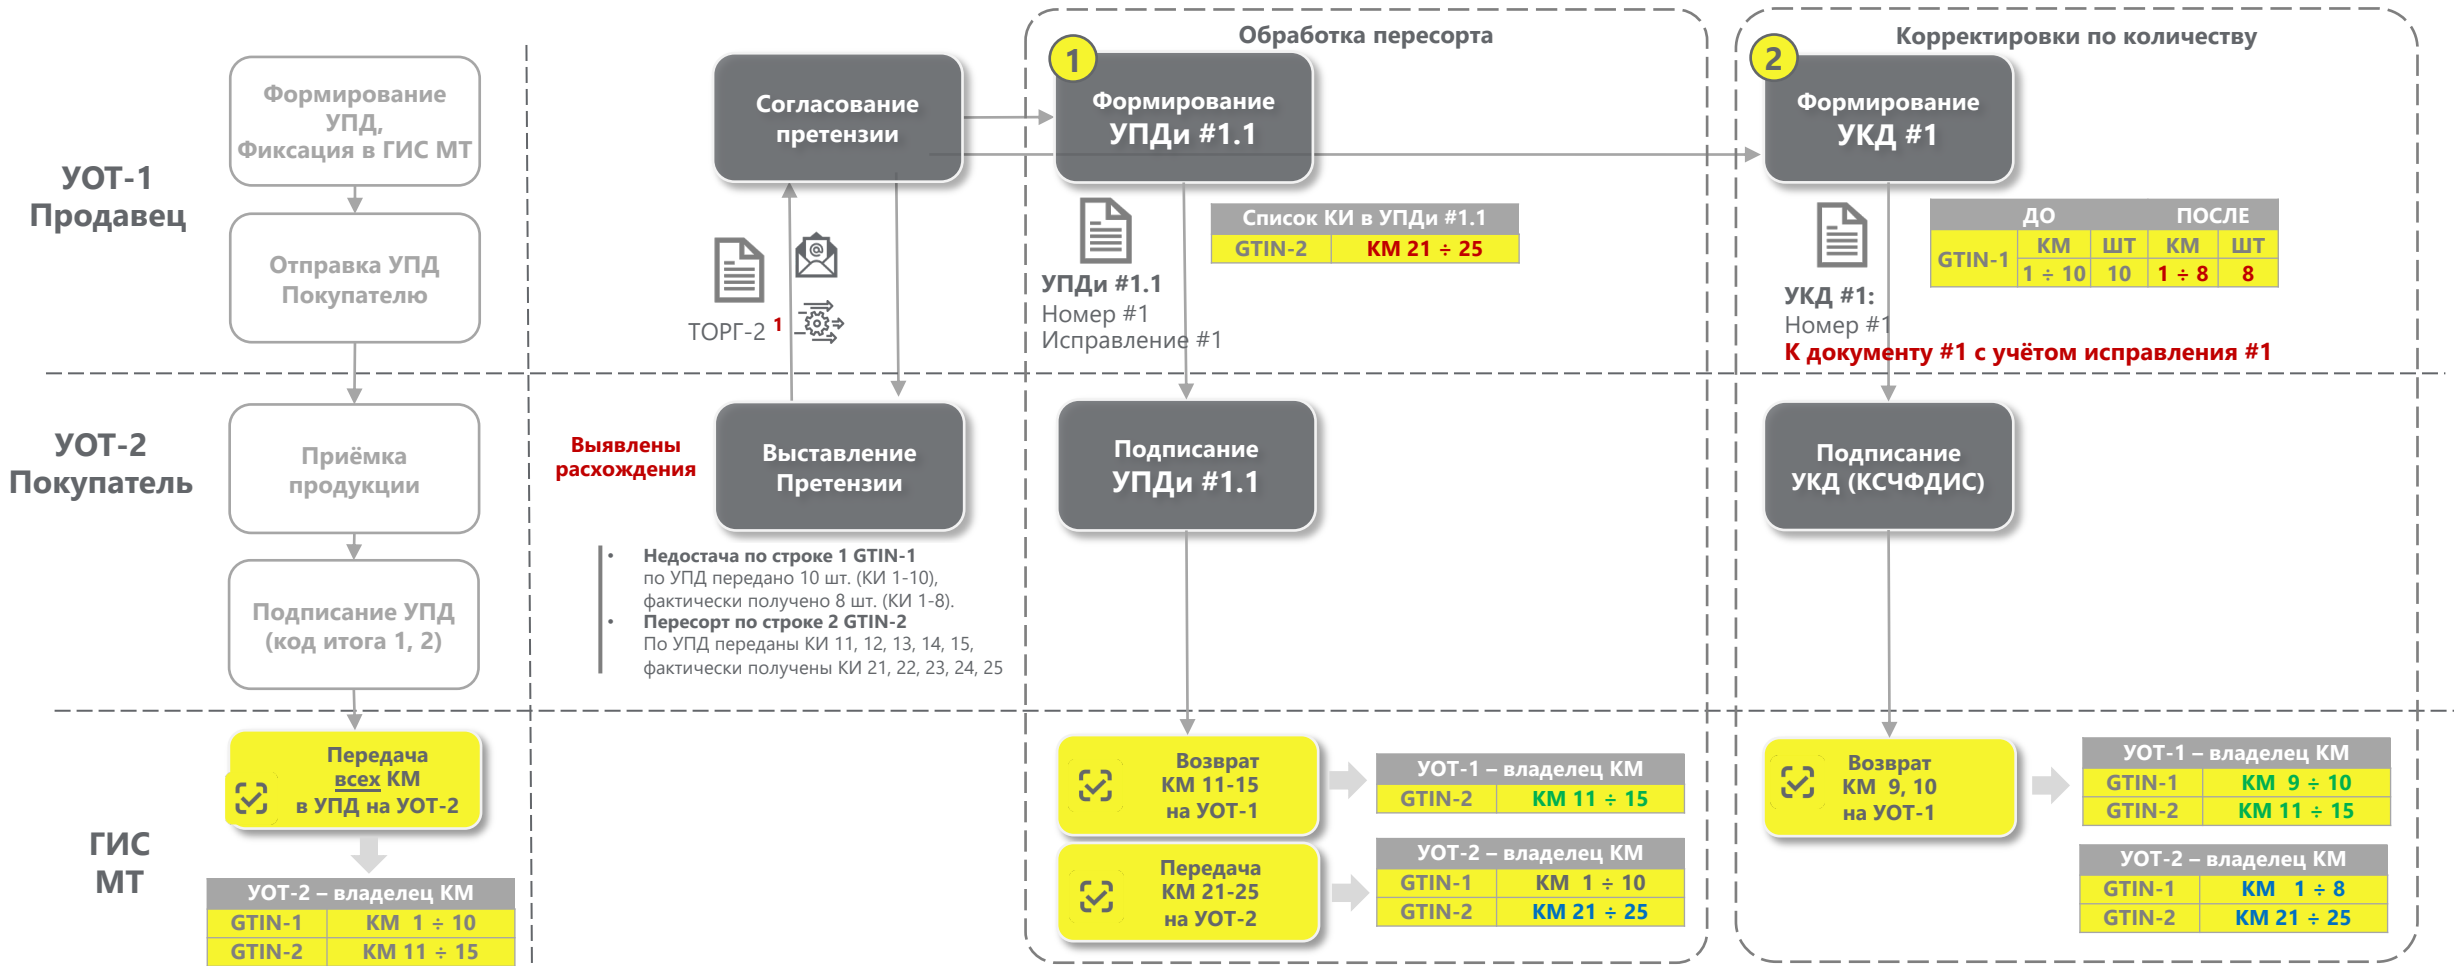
УОТ-1
Продавец

УОТ-2
Покупатель

ГИС
МТ

Формирование УПД,
Фиксация в ГИС МТ

Отправка УПД Покупателю

Приёмка продукции

Подписание УПД
(код итога 1, 2)

Передача всех КМ в УПД на УОТ-2

| УОТ-2 – владелец КМ | |
|---|---|
| GTIN-1 | КМ 1 ÷ 10 |
| GTIN-2 | КМ 11 ÷ 15 |

Согласование претензии

ТОРГ-2 1

Выявлены расхождения

Выставление Претензии

• Недостача по строке 1 GTIN-1
по УПД передано 10 шт. (КИ 1-10),
фактически получено 8 шт. (КИ 1-8).
• Пересорт по строке 2 GTIN-2
По УПД переданы КИ 11, 12, 13, 14, 15,
фактически получены КИ 21, 22, 23, 24, 25

Обработка пересорта

1

Формирование
УПДи #1.1

| Список КИ в УПДи #1.1 | |
|---|---|
| GTIN-2 | КМ 21 ÷ 25 |

УПДи #1.1
Номер #1
Исправление #1

Подписание
УПДи #1.1

Возврат
КМ 11-15
на УОТ-1

| УОТ-1 – владелец КМ | |
|---|---|
| GTIN-2 | КМ 11 ÷ 15 |

Передача
КМ 21-25
на УОТ-2

| УОТ-2 – владелец КМ | |
|---|---|
| GTIN-1 | КМ 1 ÷ 10 |
| GTIN-2 | КМ 21 ÷ 25 |

Корректировки по количеству

2

Формирование
УКД #1

| | ДО | | ПОСЛЕ | |
|---|---|---|---|---|
| GTIN-1 | КМ | ШТ | КМ | ШТ |
| | 1 ÷ 10 | 10 | 1 ÷ 8 | 8 |

УКД #1:
Номер #1
К документу #1 с учётом исправления #1

Подписание
УКД (КСЧФДИС)

Возврат
КМ 9, 10
на УОТ-1

| УОТ-1 – владелец КМ | |
|---|---|
| GTIN-1 | КМ 9 ÷ 10 |
| GTIN-2 | КМ 11 ÷ 15 |

| УОТ-2 – владелец КМ | |
|---|---|
| GTIN-1 | КМ 1 ÷ 8 |
| GTIN-2 | КМ 21 ÷ 25 |